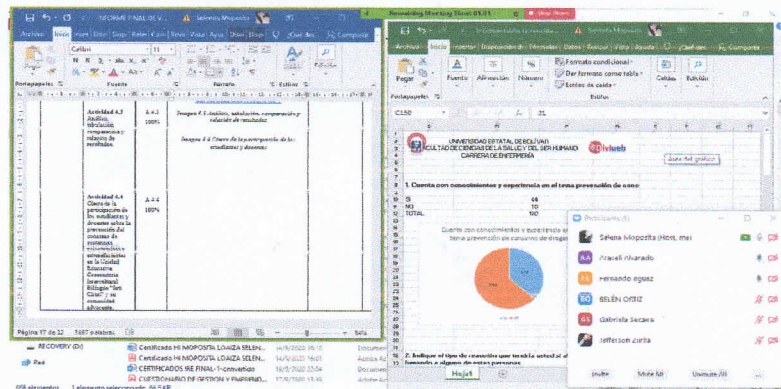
INFORME FINAL DE V... Selena Moposita
Archivo Inicio Insertar Diseño Disposición Referencias Correspondencia Revisar Vista Ayuda Diseño Disposición ¿Qué desea... Compartir
Calibri 11
Pegar
Portapapeles Fuente Párrafo Estilos Edición

Actividad 4.3 Análisis, tabulación, comparación y relación de resultados | A 4.3 100% | Imagen 4.3 Análisis, tabulación, comparación y relación de resultados
Imagen 4.4 Charla de la participación de los estudiantes y docentes

Actividad 4.4 Charla de la participación de los estudiantes y docentes sobre la prevención del consumo de sustancias estupefacientes en la Unidad Educativa Comunitaria Intercultural Bilingüe "Inti Churi" y su comunidad educativa. | A 4.4 100%

Página 17 de 32 3487 palabras

Recording Meeting Time: 01:01 Stop Share

Selena Moposita
Archivo Inicio Insertar Disposición de página Fórmulas Datos Revisar Vista Ayuda ¿Qué desea... Compartir
Pegar Fuente Alineación Número Formato condicional Dar formato como tabla Estilos de celda Celdas Edición
Portapapeles Estilos
C150 fx 31

UNIVERSIDAD ESTATAL DE BOLÍVAR
FACULTAD DE CIENCIAS DE LA SALUD Y DEL SER HUMANO
CARRERA DE ENFERMERÍA
Área del gráfico

1. Cuenta con conocimientos y experiencia en el tema prevención de cons
SI 46
NO 70
TOTAL 160

Cuenta con conocimientos y experiencia en el tema prevención de consumo de drogas

2. Indique el tipo de reacción que tendría usted si al... fumando o alguno de estas personas
Hoja1

Participantes (6)
Selena Moposita (Host, me)
AA Araceli Alvarado
FA Fernando aguaz
BO BELÉN ORTIZ
GS Gabriela Secaira
JZ Jefferson zurita
Invite Mute All Unmute All

RECOVERY (D:)
Red
Certificado HI MOPOSITA LOAIZA SELEN... 14/9/2020 16:10 Documento
Certificado HI MOPOSITA LOAIZA SELEN... 14/9/2020 16:01 Adobe Acr
CERTIFICADOS IRE FINAL-1-convertido 14/9/2020 12:04 Documento
CUESTIONARIO DE GESTION Y EMPRENDI... 17/9/2020 16:40 Adobe Acr
108 elementos 1 elemento seleccionado 46,5 KB